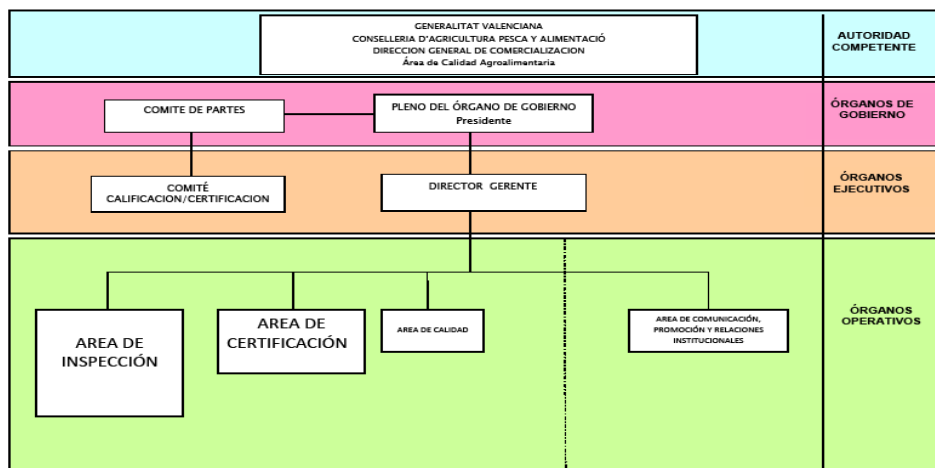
GENERALITAT VALENCIANA
CONSELLERIA D'AGRICULTURA PESCA Y ALIMENTACIÓ
DIRECCION GENERAL DE COMERCIALIZACION
Área de Calidad Agroalimentaria

AUTORIDAD COMPETENTE

COMITE DE PARTES

PLENO DEL ÓRGANO DE GOBIERNO
Presidente

ÓRGANOS DE GOBIERNO

COMITÉ CALIFICACION/CERTIFICACION

DIRECTOR GERENTE

ÓRGANOS EJECUTIVOS

AREA DE INSPECCIÓN

AREA DE CERTIFICACIÓN

AREA DE CALIDAD

AREA DE COMUNICACIÓN, PROMOCIÓN Y RELACIONES INSTITUCIONALES

ÓRGANOS OPERATIVOS